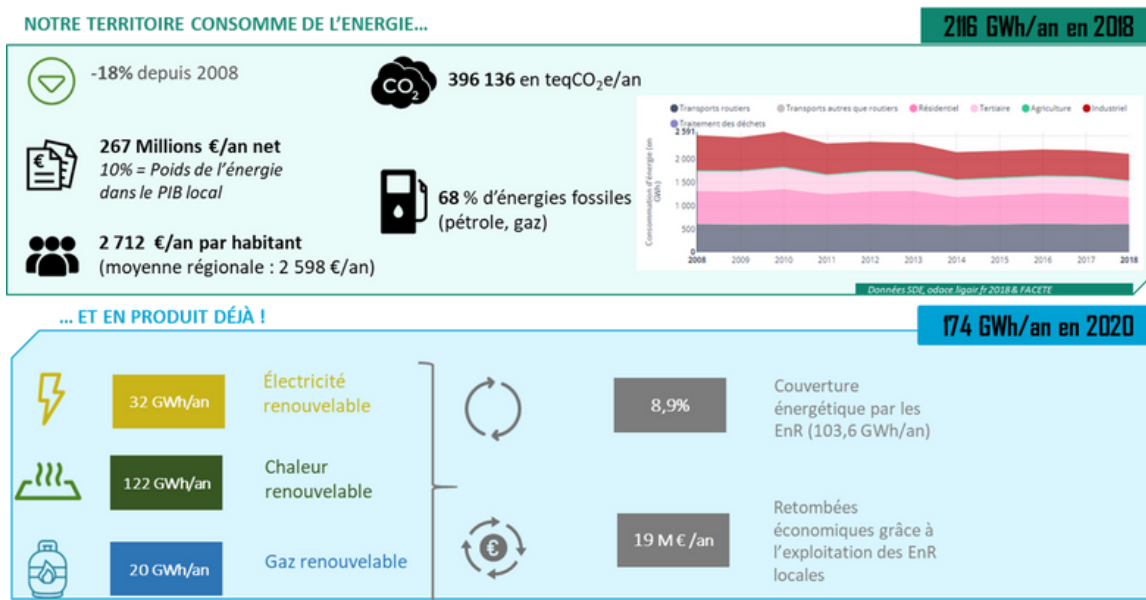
NOTRE TERRITOIRE CONSOMME DE L'ENERGIE...

2116 GWh/an en 2018

-18% depuis 2008

$CO_2$ 396 136 en teq$CO_2$e/an

267 Millions €/an net
10% = Poids de l'énergie dans le PIB local

68 % d'énergies fossiles (pétrole, gaz)

2 712 €/an par habitant
(moyenne régionale : 2 598 €/an)

Transports routiers · Transports autres que routiers · Résidentiel · Tertiaire · Agriculture · Industriel · Traitement des déchets

Consommation d'énergie (en GWh)

2 591
2 000
1 500
1 000
500
0

2008 2009 2010 2011 2012 2013 2014 2015 2016 2017 2018

Données SDE, odace.ligair.fr 2018 & FACETE

... ET EN PRODUIT DÉJÀ !

174 GWh/an en 2020

32 GWh/an Électricité renouvelable

122 GWh/an Chaleur renouvelable

20 GWh/an Gaz renouvelable

8,9% Couverture énergétique par les EnR (103,6 GWh/an)

€

19 M € /an Retombées économiques grâce à l'exploitation des EnR locales